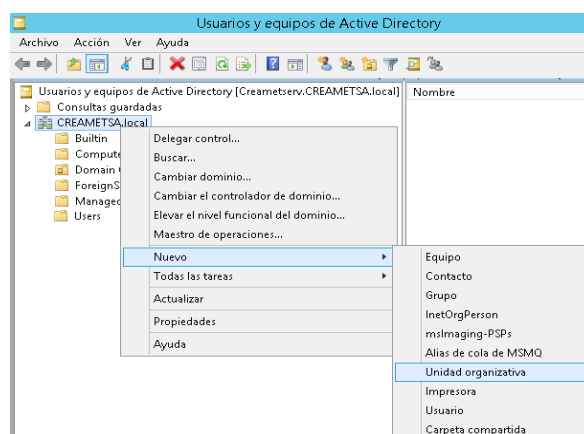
Usuarios y equipos de Active Directory

Archivo Acción Ver Ayuda

Usuarios y equipos de Active Directory [Creametserv.CREAMETSA.local]
Consultas guardadas
CREAMETSA.local
Builtin
Compute
Domain C
ForeignS
Managed
Users

Nombre

Delegar control...
Buscar...
Cambiar dominio...
Cambiar el controlador de dominio...
Elevar el nivel funcional del dominio...
Maestro de operaciones...
Nuevo
Todas las tareas
Actualizar
Propiedades
Ayuda

Equipo
Contacto
Grupo
InetOrgPerson
msImaging-PSPs
Alias de cola de MSMQ
Unidad organizativa
Impresora
Usuario
Carpeta compartida